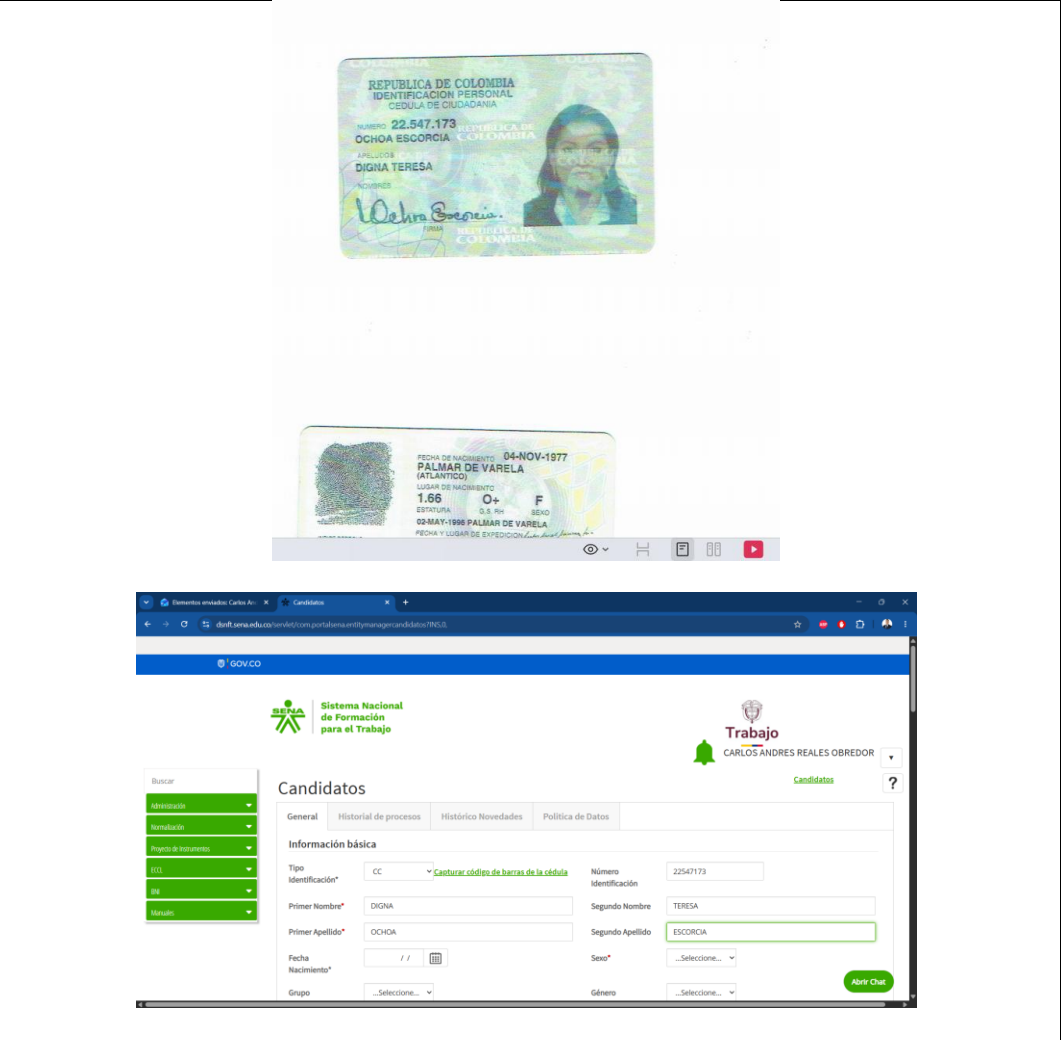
REPUBLICA DE COLOMBIA
IDENTIFICACION PERSONAL
CEDULA DE CIUDADANIA
NUMERO 22.547.173
OCHOA ESCORCIA
APELLIDOS
DIGNA TERESA
NOMBRES
FIRMA
REPUBLICA DE COLOMBIA

FECHA DE NACIMIENTO 04-NOV-1977
PALMAR DE VARELA
(ATLANTICO)
LUGAR DE NACIMIENTO
1.66 O+ F
ESTATURA G.S. RH SEXO
02-MAY-1996 PALMAR DE VARELA
FECHA Y LUGAR DE EXPEDICION

Elementos enviados: Carlos An
Candidatos
dsnft.sena.edu.co/servlet/com.portalsena.entitymanagercandidatos?INS,0,

GOV.CO

SENA
Sistema Nacional de Formación para el Trabajo

Trabajo
CARLOS ANDRES REALES OBREDOR

Buscar
Administración
Normalización
Proyecto de Instrumentos
ECCL
BNI
Manuales

Candidatos
Candidatos
?

General | Historial de procesos | Histórico Novedades | Política de Datos

Información básica

Tipo Identificación* CC Capturar código de barras de la cédula
Número Identificación 22547173
Primer Nombre* DIGNA
Segundo Nombre TERESA
Primer Apellido* OCHOA
Segundo Apellido ESCORCIA
Fecha Nacimiento* / /
Sexo* ...Seleccione...
Grupo ...Seleccione...
Género ...Seleccione...
Abrir Chat